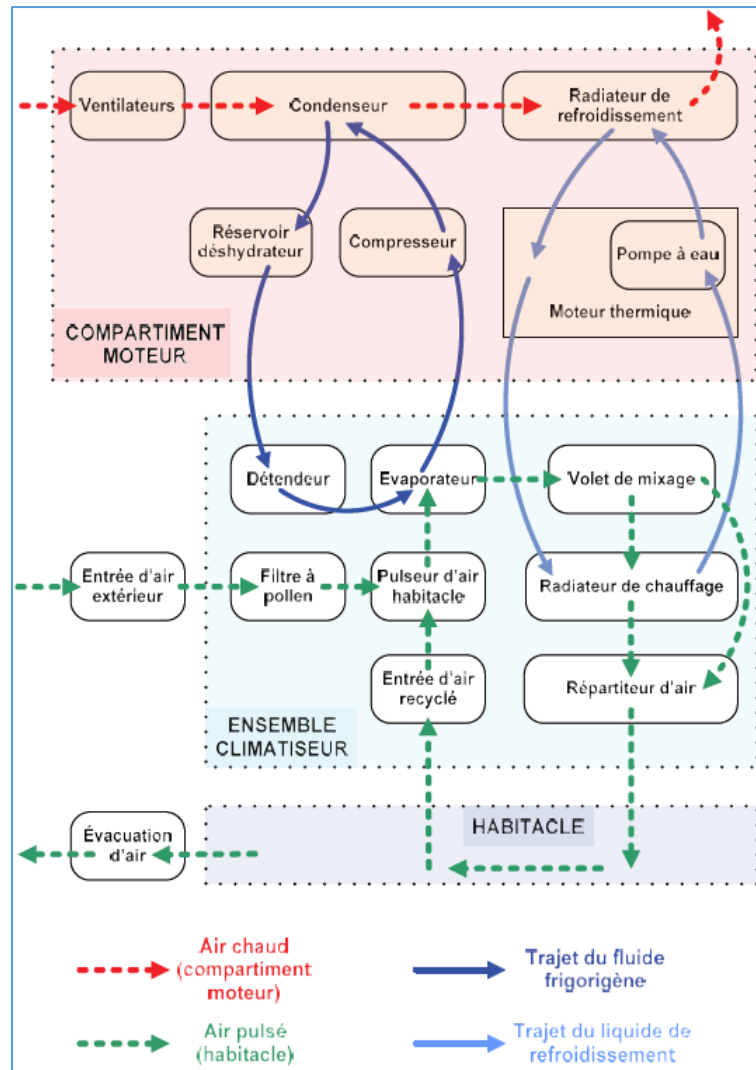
Ventilateurs

Condenseur

Radiateur de refroidissement

Réservoir déshydrateur

Compresseur

Pompe à eau

Moteur thermique

COMPARTIMENT MOTEUR

Détendeur

Evaporateur

Volet de mixage

Entrée d'air extérieur

Filtre à pollen

Pulseur d'air habitacle

Radiateur de chauffage

Entrée d'air recyclé

Répartiteur d'air

ENSEMBLE CLIMATISEUR

Évacuation d'air

HABITACLE

Air chaud (compartiment moteur)

Trajet du fluide frigorigène

Air pulsé (habitacle)

Trajet du liquide de refroidissement